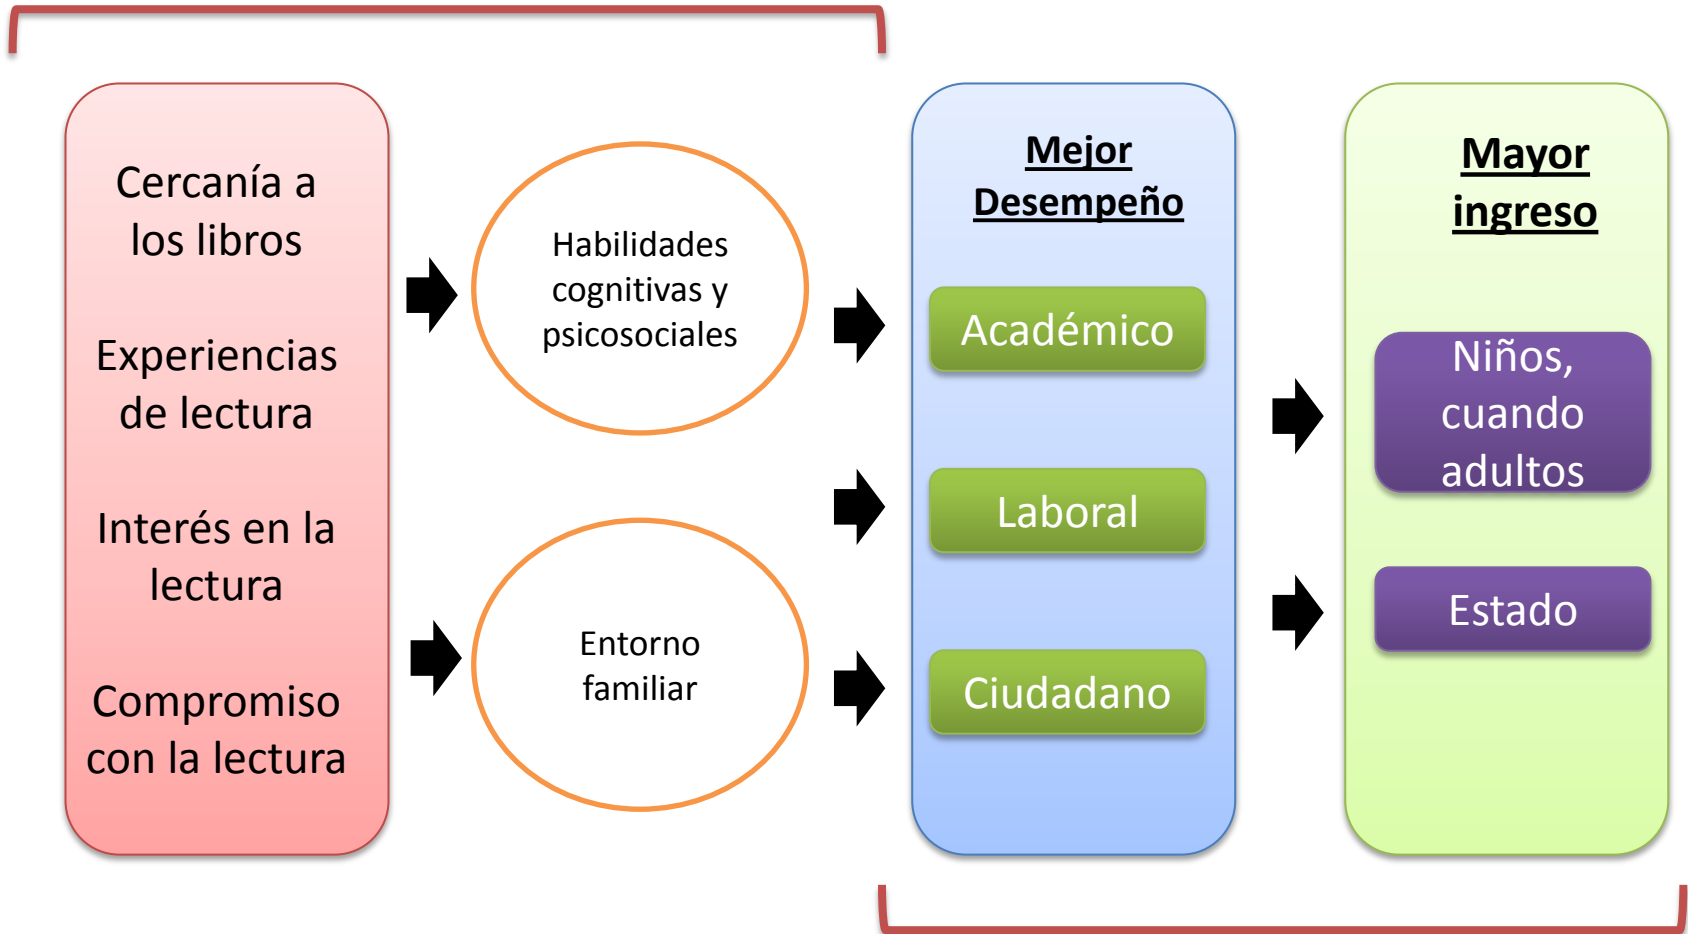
Cercanía a los libros

Experiencias de lectura

Interés en la lectura

Compromiso con la lectura

Habilidades cognitivas y psicosociales

Entorno familiar

Mejor Desempeño

Académico

Laboral

Ciudadano

Mayor ingreso

Niños, cuando adultos

Estado